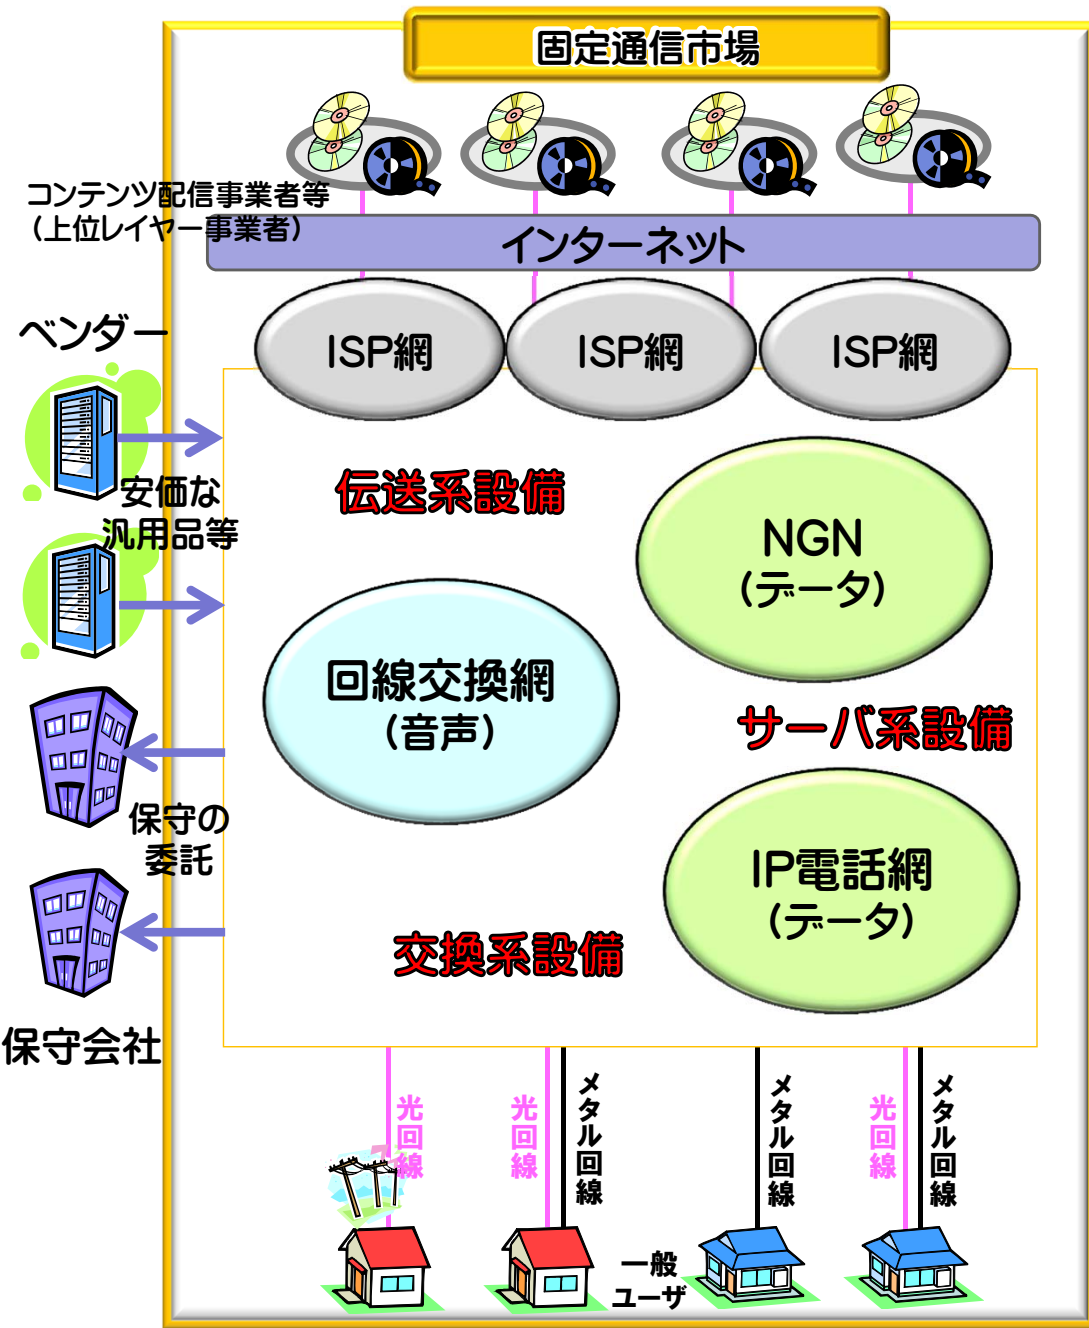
固定通信市場

コンテンツ配信事業者等
(上位レイヤー事業者)

インターネット

ISP網

ISP網

ISP網

ベンダー

安価な
汎用品等

伝送系設備

NGN
(データ)

回線交換網
(音声)

サーバ系設備

保守の
委託

IP電話網
(データ)

交換系設備

保守会社

光回線

光回線

メタル回線

メタル回線

光回線

メタル回線

一般
ユーザ